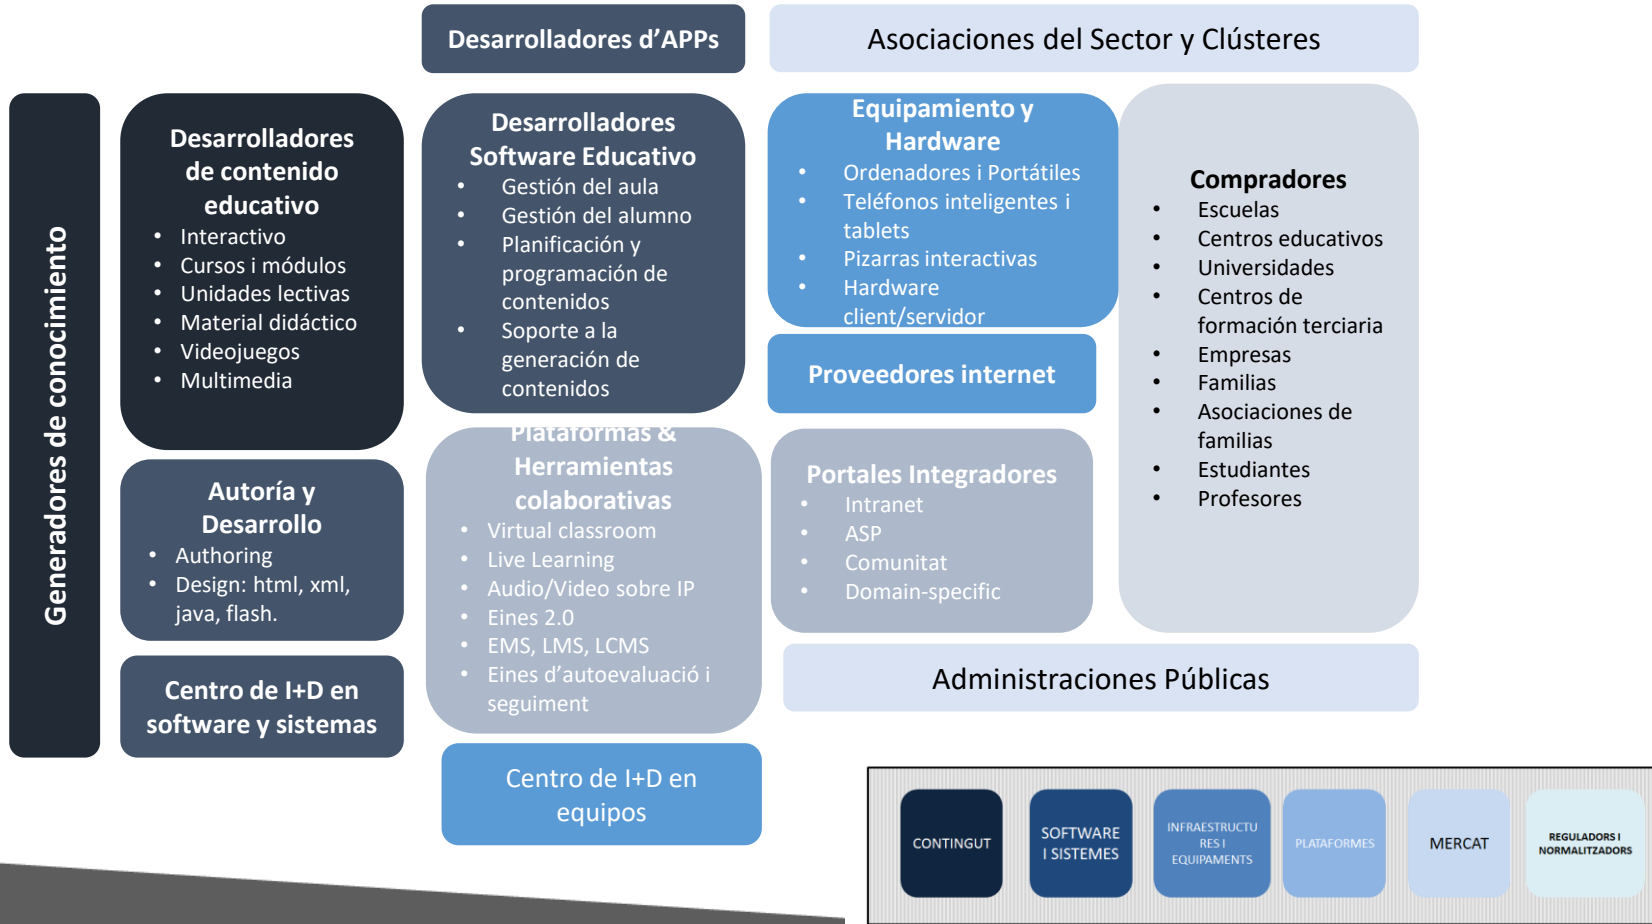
Desarrolladores d’APPs

Asociaciones del Sector y Clústeres

Generadores de conocimiento

Desarrolladores de contenido educativo
• Interactivo
• Cursos i módulos
• Unidades lectivas
• Material didáctico
• Videojuegos
• Multimedia

Autoría y Desarrollo
• Authoring
• Design: html, xml, java, flash.

Centro de I+D en software y sistemas

Desarrolladores Software Educativo
• Gestión del aula
• Gestión del alumno
• Planificación y programación de contenidos
• Soporte a la generación de contenidos

Plataformas & Herramientas colaborativas
• Virtual classroom
• Live Learning
• Audio/Video sobre IP
• Eines 2.0
• EMS, LMS, LCMS
• Eines d’autoevaluació i seguiment

Centro de I+D en equipos

Equipamiento y Hardware
• Ordenadores i Portátiles
• Teléfonos inteligentes i tablets
• Pizarras interactivas
• Hardware client/servidor

Proveedores internet

Portales Integradores
• Intranet
• ASP
• Comunitat
• Domain-specific

Compradores
• Escuelas
• Centros educativos
• Universidades
• Centros de formación terciaria
• Empresas
• Familias
• Asociaciones de familias
• Estudiantes
• Profesores

Administraciones Públicas

CONTINGUT
SOFTWARE I SISTEMES
INFRAESTRUCTURES I EQUIPAMENTS
PLATAFORMES
MERCAT
REGULADORS I NORMALITZADORS